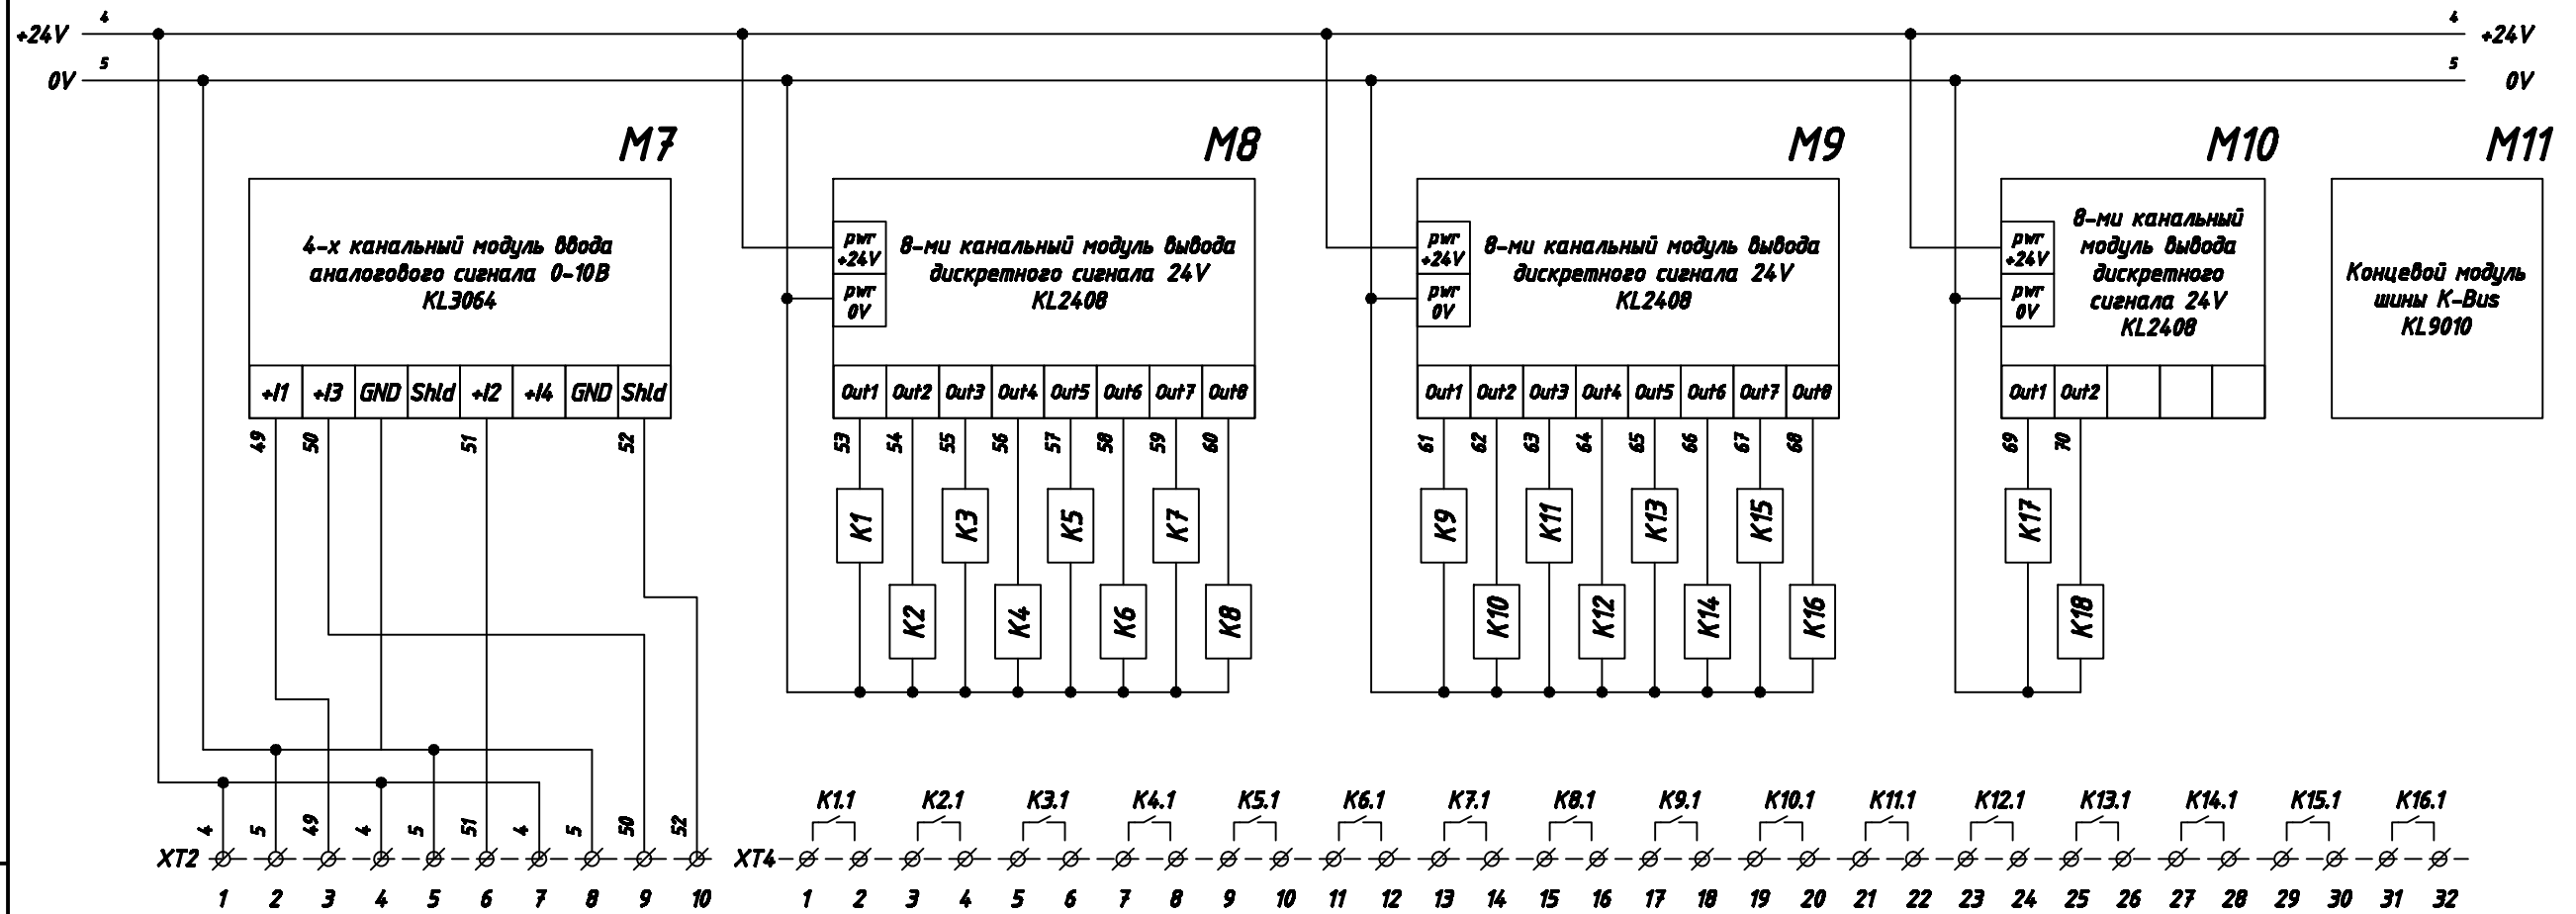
+24V 4
0V 5

4 +24V
5 0V

M7

4-х канальный модуль ввода аналогового сигнала 0-10В KL3064

| +I1 | +I3 | GND | Shld | +I2 | +I4 | GND | Shld |
|---|---|---|---|---|---|---|---|

49 50 51 52

M8

pwr +24V
pwr 0V

8-ми канальный модуль вывода дискретного сигнала 24V KL2408

| Out1 | Out2 | Out3 | Out4 | Out5 | Out6 | Out7 | Out8 |
|---|---|---|---|---|---|---|---|

53 54 55 56 57 58 59 60

K1 K3 K5 K7
K2 K4 K6 K8

M9

pwr +24V
pwr 0V

8-ми канальный модуль вывода дискретного сигнала 24V KL2408

| Out1 | Out2 | Out3 | Out4 | Out5 | Out6 | Out7 | Out8 |
|---|---|---|---|---|---|---|---|

61 62 63 64 65 66 67 68

K9 K11 K13 K15
K10 K12 K14 K16

M10

pwr +24V
pwr 0V

8-ми канальный модуль вывода дискретного сигнала 24V KL2408

| Out1 | Out2 | | | |
|---|---|---|---|---|

69 70

K17
K18

M11

Концевой модуль шины K-Bus KL9010

4 5 49 4 5 51 4 5 50 52
XT2
1 2 3 4 5 6 7 8 9 10

K1.1 K2.1 K3.1 K4.1 K5.1 K6.1 K7.1 K8.1 K9.1 K10.1 K11.1 K12.1 K13.1 K14.1 K15.1 K16.1
XT4
1 2 3 4 5 6 7 8 9 10 11 12 13 14 15 16 17 18 19 20 21 22 23 24 25 26 27 28 29 30 31 32